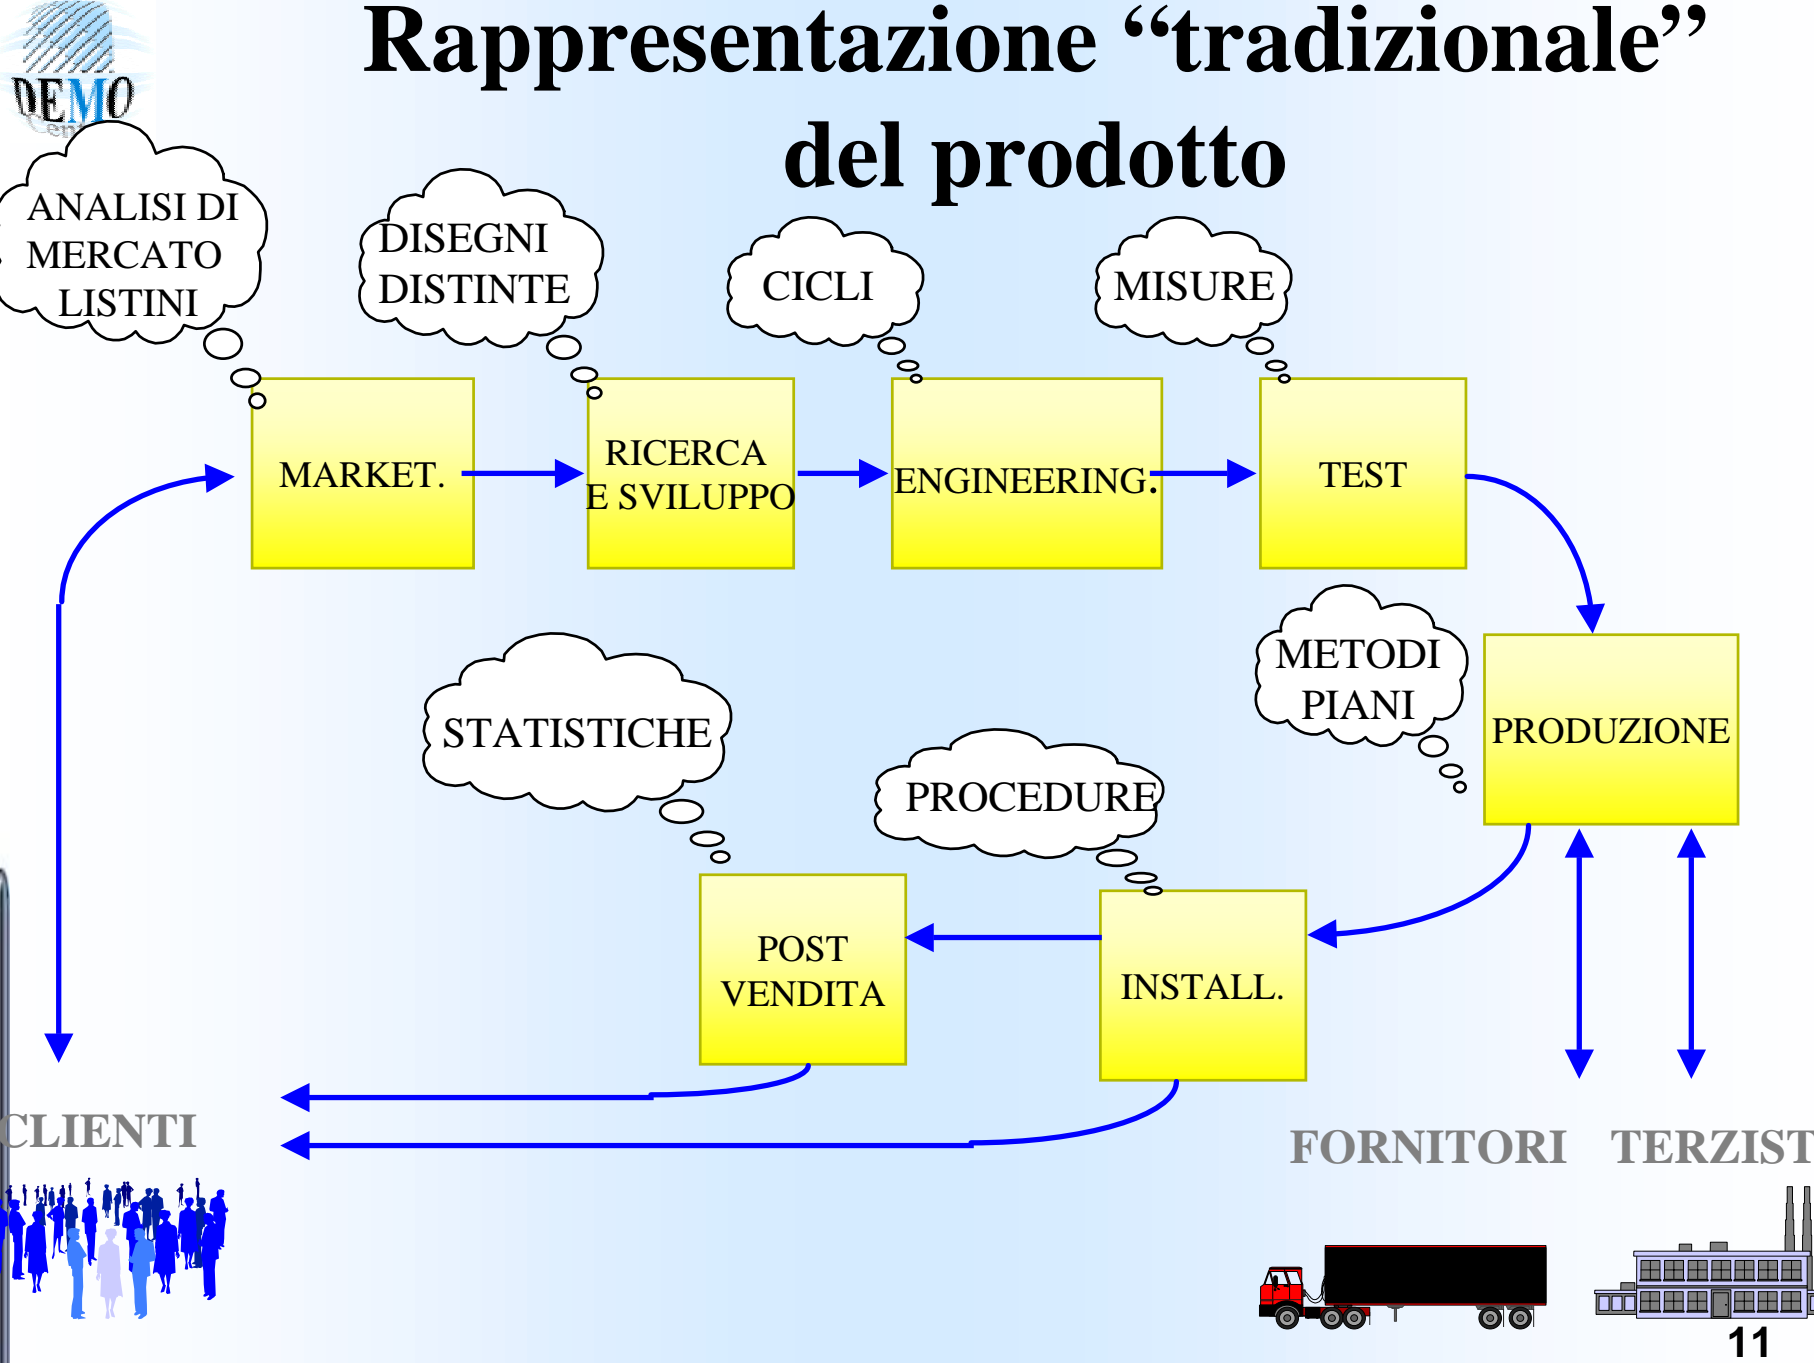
DEMO

Rappresentazione “tradizionale” del prodotto

ANALISI DI MERCATO LISTINI

DISEGNI DISTINTE

CICLI

MISURE

MARKET.

RICERCA E SVILUPPO

ENGINEERING.

TEST

METODI PIANI

PRODUZIONE

STATISTICHE

PROCEDURE

POST VENDITA

INSTALL.

CLIENTI

FORNITORI

TERZIST

11